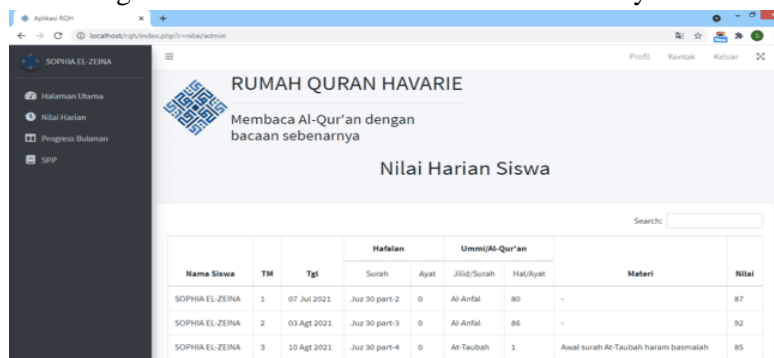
Aplikasi RQH
localhost/rqh/index.php?r=nilai/admin

SOPHIA EL-ZEINA
Profil Kontak Keluar

Halaman Utama
Nilai Harian
Progress Bulanan
SPP

RUMAH QURAN HAVARIE
Membaca Al-Qur'an dengan bacaan sebenarnya

Nilai Harian Siswa

Search:

| Nama Siswa | TM | Tgl | Hafalan Surah | Hafalan Ayat | Ummi/Al-Qur'an Jilid/Surah | Ummi/Al-Qur'an Hal/Ayat | Materi | Nilai |
|---|---|---|---|---|---|---|---|---|
| SOPHIA EL-ZEINA | 1 | 07 Jul 2021 | Juz 30 part-2 | 0 | Al-Anfal | 80 | - | 87 |
| SOPHIA EL-ZEINA | 2 | 03 Agt 2021 | Juz 30 part-3 | 0 | Al-Anfal | 86 | - | 92 |
| SOPHIA EL-ZEINA | 3 | 10 Agt 2021 | Juz 30 part-4 | 0 | At-Taubah | 1 | Awal surah At-Taubah haram basmalah | 85 |